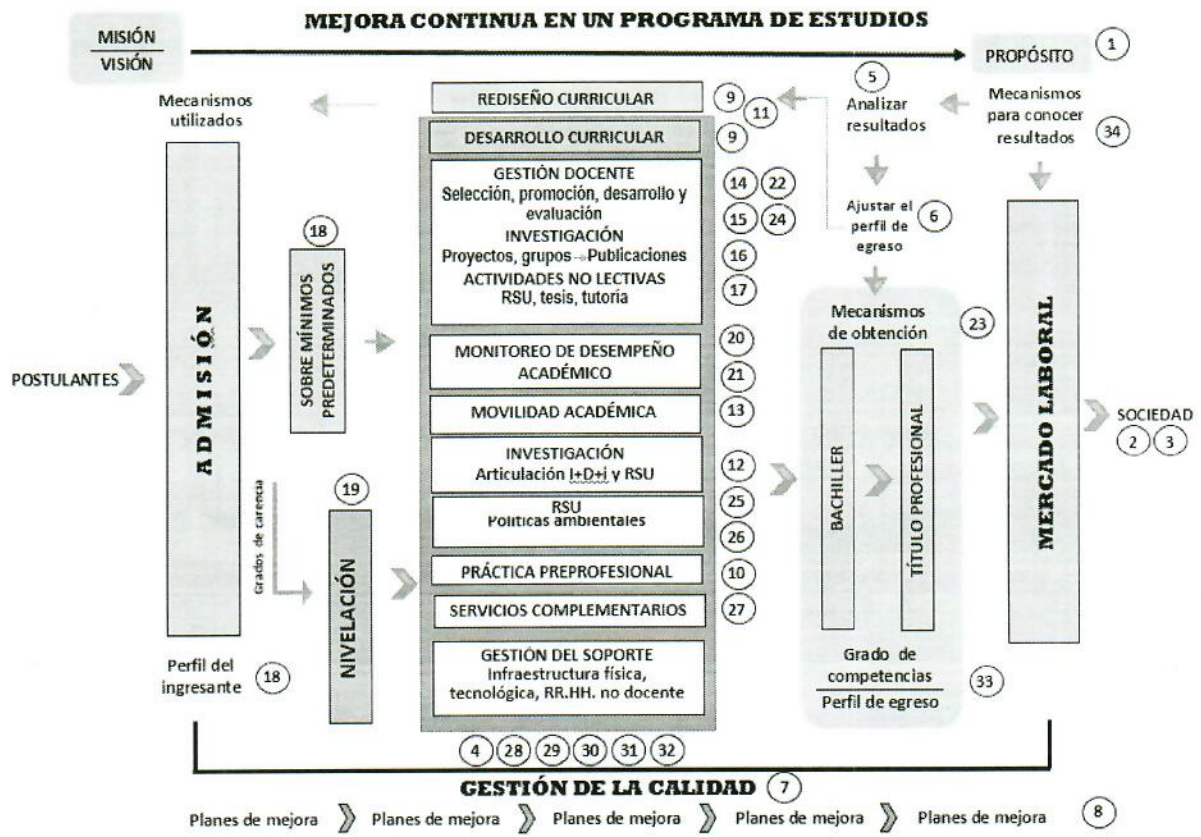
MEJORA CONTINUA EN UN PROGRAMA DE ESTUDIOS

MISIÓN
VISIÓN

PROPÓSITO (1)

Mecanismos utilizados

REDISEÑO CURRICULAR (9) (11)

(5) Analizar resultados

Mecanismos para conocer resultados (34)

DESARROLLO CURRICULAR (9)

GESTIÓN DOCENTE
Selección, promoción, desarrollo y evaluación (14) (22) (15) (24)
INVESTIGACIÓN
Proyectos, grupos → Publicaciones (16)
ACTIVIDADES NO LECTIVAS
RSU, tesis, tutoria (17)

Ajustar el perfil de egreso (6)

(18)
SOBRE MÍNIMOS PREDETERMINADOS

ADMISIÓN

POSTULANTES

MONITOREO DE DESEMPEÑO ACADÉMICO (20) (21)

MOVILIDAD ACADÉMICA (13)

INVESTIGACIÓN
Articulación I+D+i y RSU (12)

RSU
Politicas ambientales (25) (26)

PRÁCTICA PREPROFESIONAL (10)

SERVICIOS COMPLEMENTARIOS (27)

GESTIÓN DEL SOPORTE
Infraestructura física, tecnológica, RR.HH. no docente

Mecanismos de obtención (23)

BACHILLER

TÍTULO PROFESIONAL

Grado de competencias
Perfil de egreso (33)

MERCADO LABORAL

SOCIEDAD (2) (3)

Grados de carencia

(19)
NIVELACIÓN

Perfil del ingresante (18)

(4) (28) (29) (30) (31) (32)

GESTIÓN DE LA CALIDAD (7)

Planes de mejora Planes de mejora Planes de mejora Planes de mejora Planes de mejora (8)